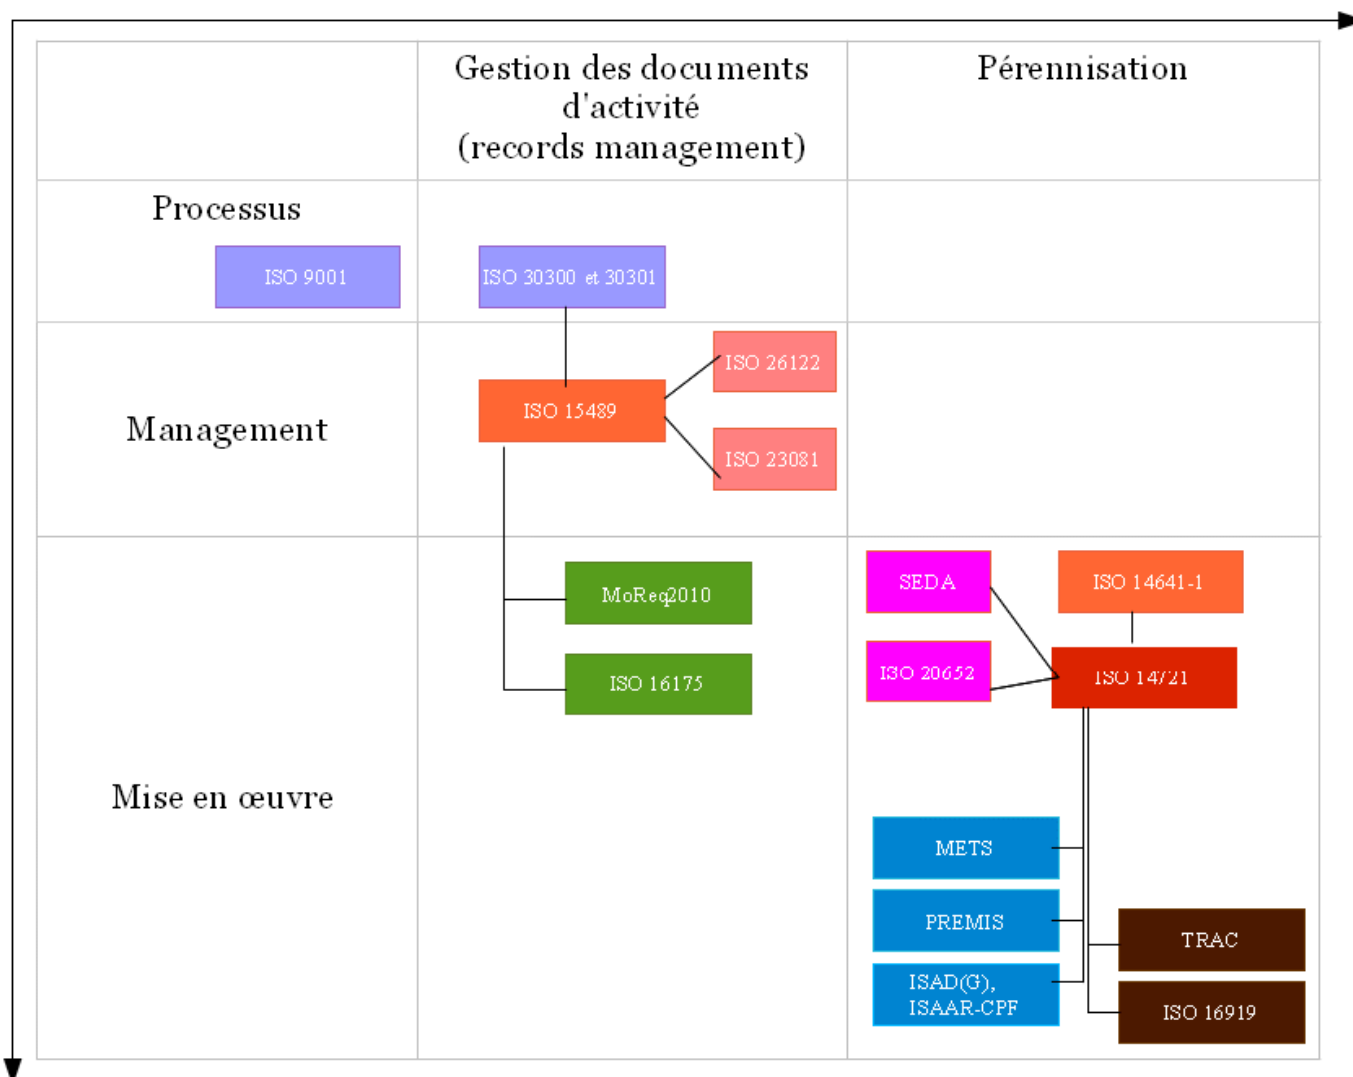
| | Gestion des documents d'activité (records management) | Pérennisation |
|---|---|---|
| Processus<br>ISO 9001 | ISO 30300 et 30301 | |
| Management | ISO 15489<br>ISO 26122<br>ISO 23081 | |
| Mise en œuvre | MoReq2010<br>ISO 16175 | SEDA<br>ISO 14641-1<br>ISO 20652<br>ISO 14721<br>METS<br>PREMIS<br>ISAD(G), ISAAR-CPF<br>TRAC<br>ISO 16919 |